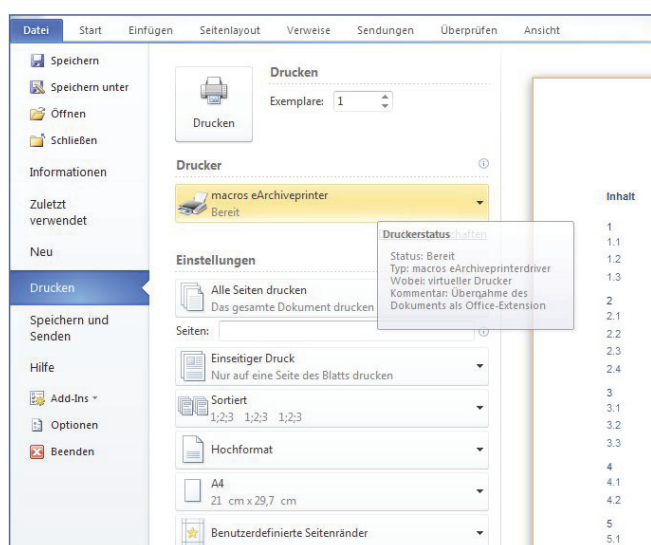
Datei Start Einfügen Seitenlayout Verweise Sendungen Überprüfen Ansicht

Speichern
Speichern unter
Öffnen
Schließen
Informationen
Zuletzt verwendet
Neu
Drucken
Speichern und Senden
Hilfe
Add-Ins
Optionen
Beenden

Drucken
Exemplare: 1
Drucken

Drucker
macros eArchiveprinter
Bereit

Druckerstatus
Status: Bereit
Typ: macros eArchiveprinterdriver
Wobei: virtueller Drucker
Kommentar: Übernahme des Dokuments als Office-Extension

Einstellungen
Alle Seiten drucken
Das gesamte Dokument drucken
Seiten:
Einseitiger Druck
Nur auf eine Seite des Blatts drucken
Sortiert
1;2;3 1;2;3 1;2;3
Hochformat
A4
21 cm x 29,7 cm
Benutzerdefinierte Seitenränder

Inhalt
1
1.1
1.2
1.3
2
2.1
2.2
2.3
2.4
3
3.1
3.2
3.3
4
4.1
4.2
5
5.1